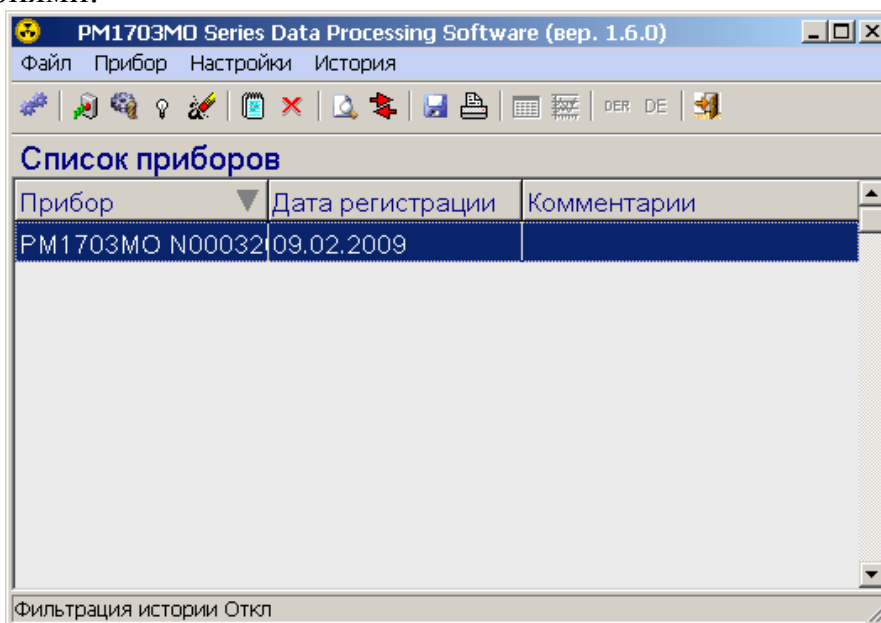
PM1703MO Series Data Processing Software (вер. 1.6.0)

Файл Прибор Настройки История

DER DE

Список приборов

| Прибор | Дата регистрации | Комментарии |
|---|---|---|
| PM1703MO N00032 | 09.02.2009 | |

Фильтрация истории Откл